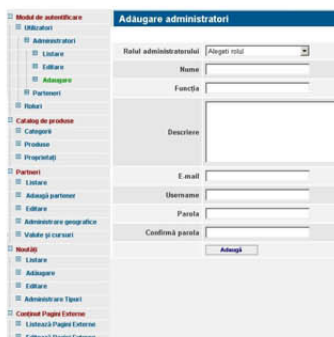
Modul de autentificare
Utilizatori
Administratori
Listare
Editare
Adaugare
Parteneri
Roluri
Catalog de produse
Categorii
Produse
Proprietati
Parteneri
Listare
Adaugă partener
Editare
Administrare geografice
Valute și cursuri
Noutăți
Listare
Adăugare
Editare
Administrare Tipuri
Conținut Pagini Externe
Listează Pagini Externe
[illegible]

Adăugare administratori

| | |
|---|---|
| Rolul administratorului | Alegeti rolul |
| Nume | |
| Funcția | |
| Descriere | |
| E.mail | |
| Username | |
| Parola | |
| Confirmă parola | |

Adaugă